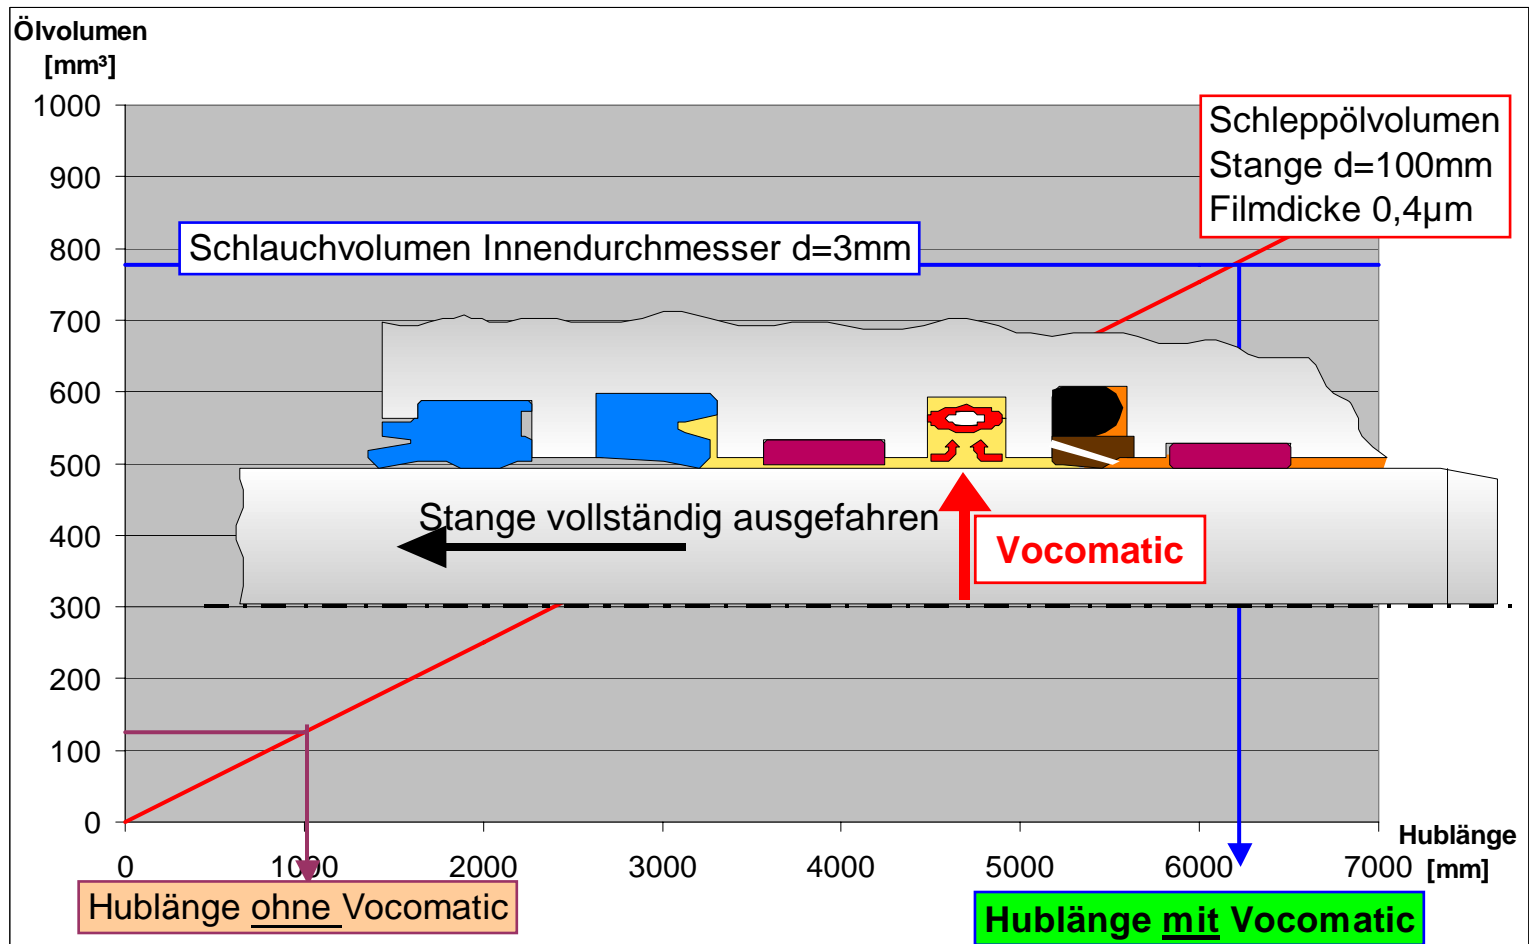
Ölvolumen [mm³]

1000
900
800
700
600
500
400
300
200
100
0

Schleppölvolumen
Stange d=100mm
Filmdicke 0,4µm

Schlauchvolumen Innendurchmesser d=3mm

Stange vollständig ausgefahren

Vocomatic

0
1000
2000
3000
4000
5000
6000
7000

Hublänge [mm]

Hublänge ohne Vocomatic

Hublänge mit Vocomatic